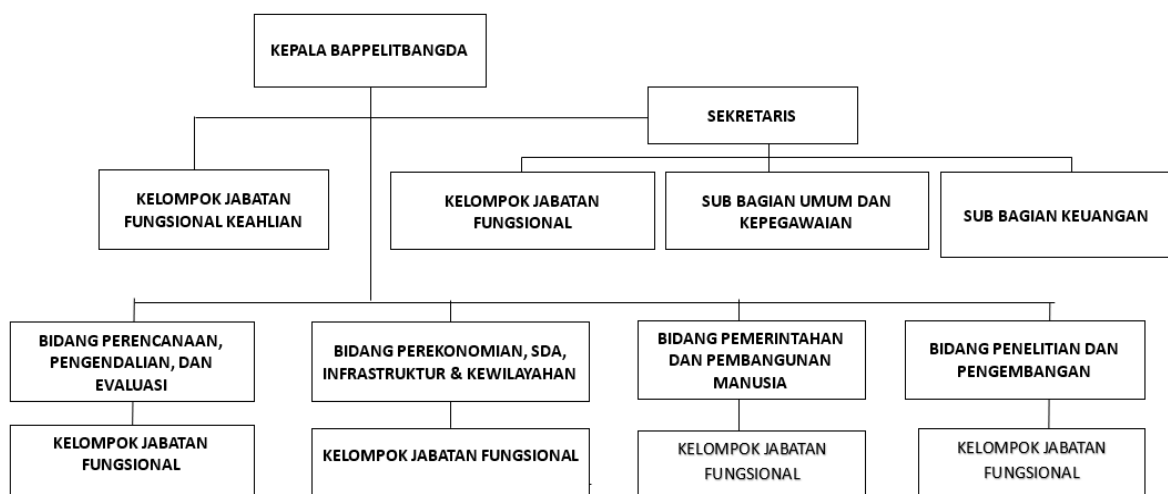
KEPALA BAPPELITBANGDA

SEKRETARIS

KELOMPOK JABATAN FUNGSIONAL KEAHLIAN

KELOMPOK JABATAN FUNGSIONAL

SUB BAGIAN UMUM DAN KEPEGAWAIAN

SUB BAGIAN KEUANGAN

BIDANG PERENCANAAN, PENGENDALIAN, DAN EVALUASI

BIDANG PEREKONOMIAN, SDA, INFRASTRUKTUR & KEWILAYAHAN

BIDANG PEMERINTAHAN DAN PEMBANGUNAN MANUSIA

BIDANG PENELITIAN DAN PENGEMBANGAN

KELOMPOK JABATAN FUNGSIONAL

KELOMPOK JABATAN FUNGSIONAL

KELOMPOK JABATAN FUNGSIONAL

KELOMPOK JABATAN FUNGSIONAL